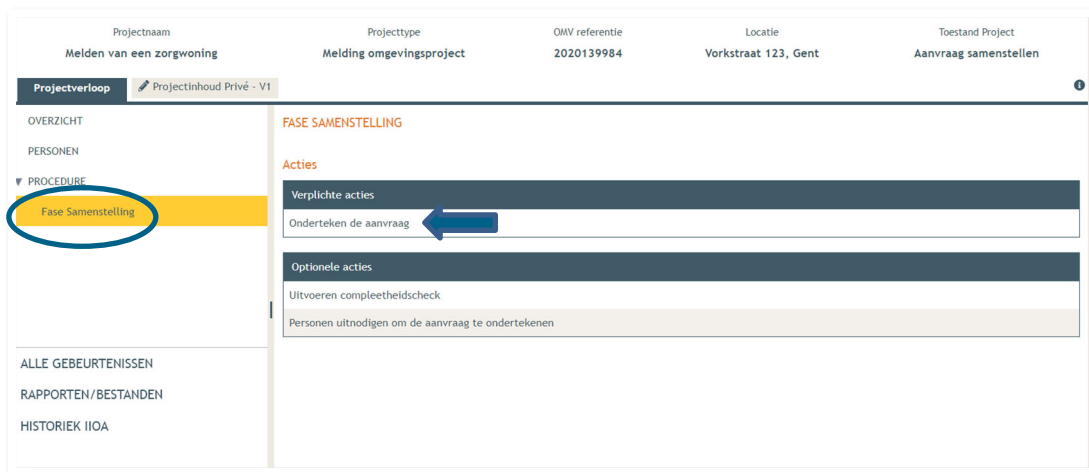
| Projectnaam | Projecttype | OMV referentie | Locatie | Toestand Project |
|---|---|---|---|---|
| Melden van een zorgwoning | Melding omgevingsproject | 2020139984 | Vorkstraat 123, Gent | Aanvraag samenstellen |

Projectverloop
Projectinhoud Privé - V1

OVERZICHT
PERSONEN
PROCEDURE
Fase Samenstelling

ALLE GEBEURTENISSEN
RAPPORTEN/BESTANDEN
HISTORIEK IIOA

FASE SAMENSTELLING

Acties

Verplichte acties
Onderteken de aanvraag

Optionele acties
Uitvoeren compleetheidscheck
Personen uitnodigen om de aanvraag te ondertekenen